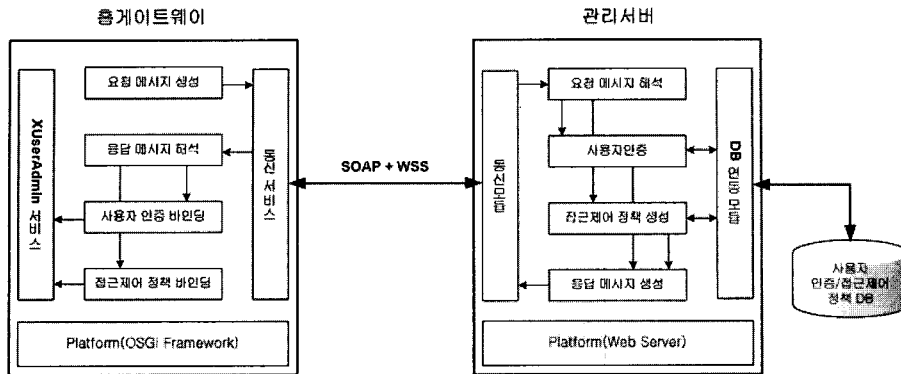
홈게이트웨이

XUserAdmin 서비스

요청 메시지 생성

응답 메시지 해석

사용자 인증 바인딩

접근제어 정책 바인딩

통신 서비스

Platform(OSGi Framework)

SOAP + WSS

관리서버

통신모듈

요청 메시지 해석

사용자인증

접근제어 정책 생성

응답 메시지 생성

DB 연동 모듈

Platform(Web Server)

사용자 인증/접근제어 정책 DB